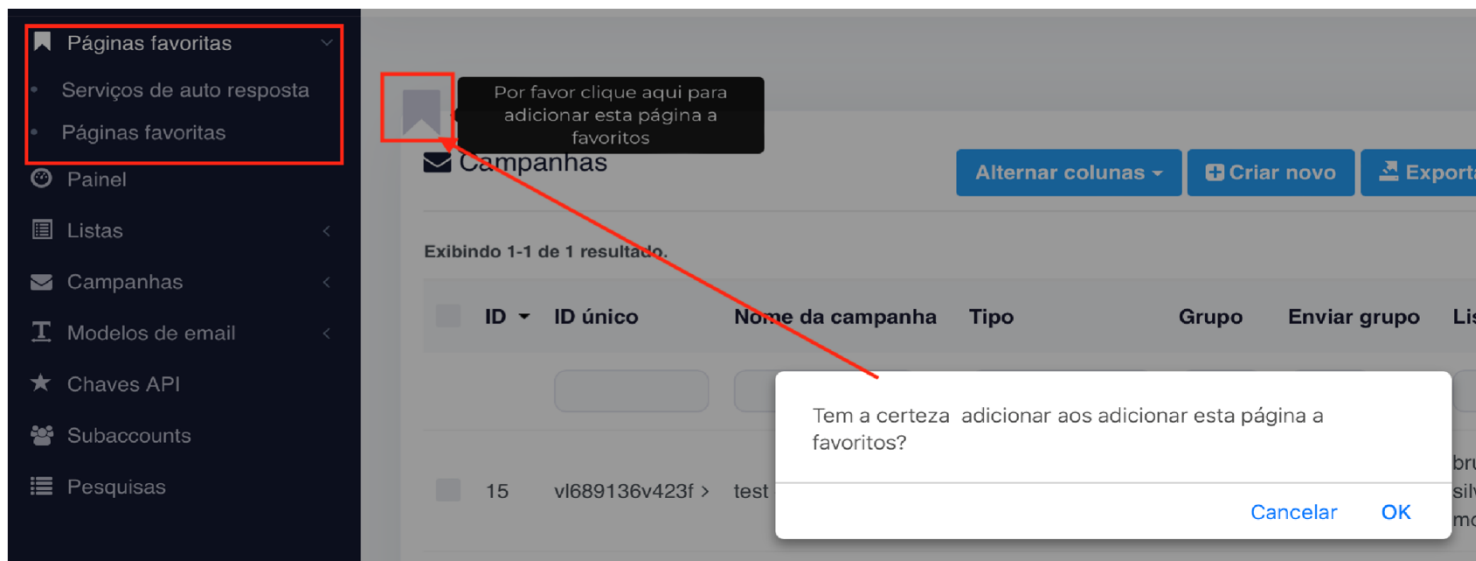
Páginas favoritas

Serviços de auto resposta

Páginas favoritas

Painel

Listas

Campanhas

Modelos de email

Chaves API

Subaccounts

Pesquisas

Por favor clique aqui para adicionar esta página a favoritos

Campanhas

Alternar colunas

Criar novo

Exporta

Exibindo 1-1 de 1 resultado.

| ID | ID único | Nome da campanha | Tipo | Grupo | Enviar grupo | Lis |
|---|---|---|---|---|---|---|
| 15 | vl689136v423f | test | | | | bru sil mo |

Tem a certeza adicionar aos adicionar esta página a favoritos?

Cancelar

OK